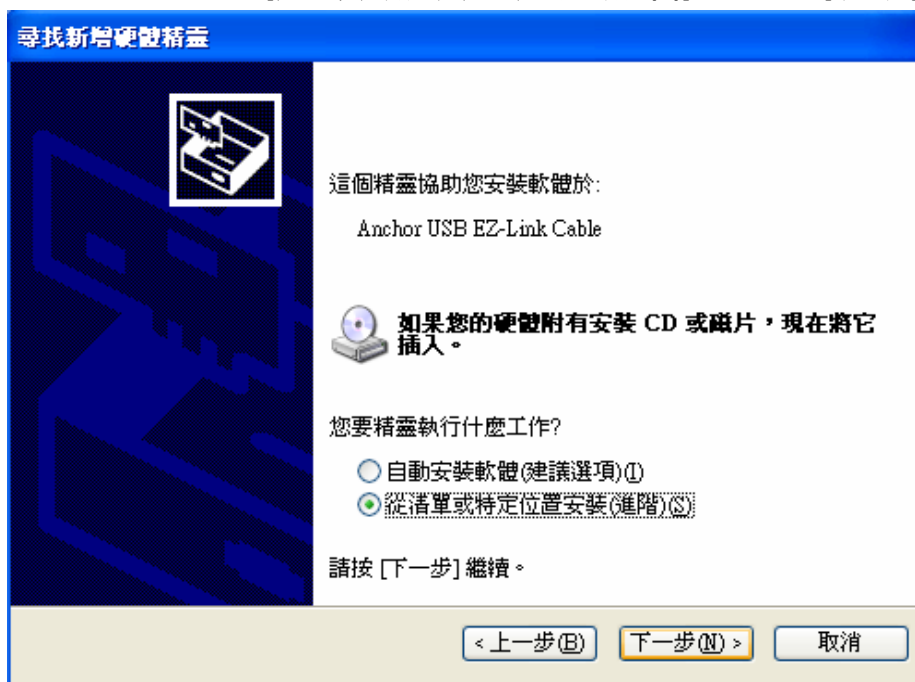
尋找新增硬體精靈

這個精靈協助您安裝軟體於:

Anchor USB EZ-Link Cable

如果您的硬體附有安裝 CD 或磁片，現在將它插入。

您要精靈執行什麼工作?

自動安裝軟體(建議選項)(I)

從清單或特定位置安裝(進階)(S)

請按 [下一步] 繼續。

< 上一步(B)

下一步(N) >

取消